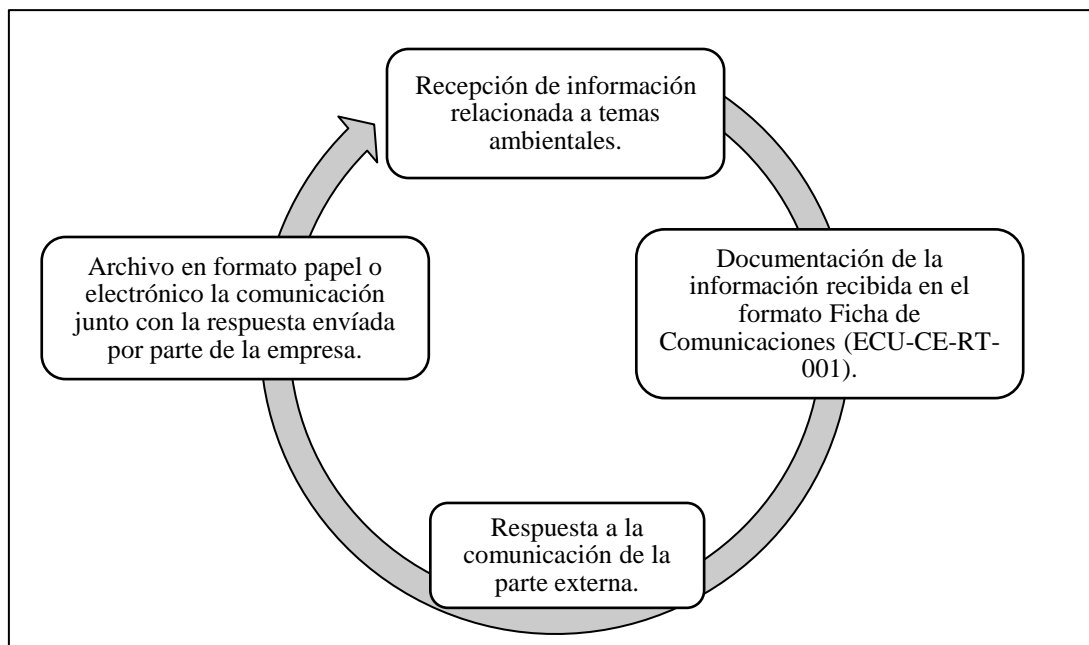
Recepción de información relacionada a temas ambientales.

Documentación de la información recibida en el formato Ficha de Comunicaciones (ECU-CE-RT-001).

Respuesta a la comunicación de la parte externa.

Archivo en formato papel o electrónico la comunicación junto con la respuesta envíada por parte de la empresa.